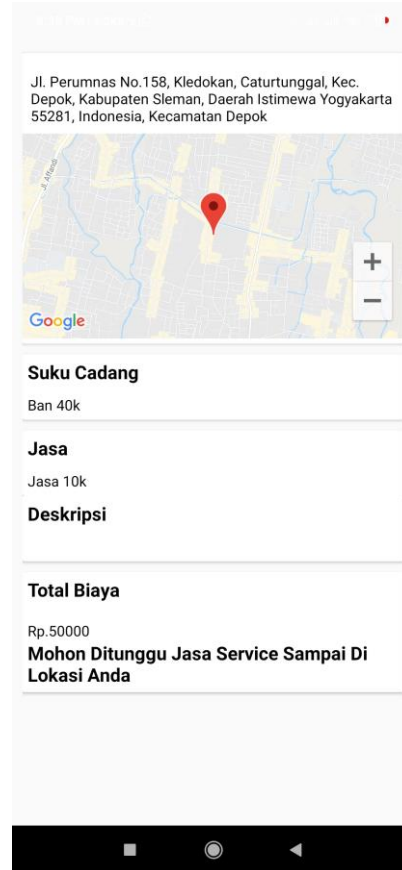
Jl. Perumnas No.158, Kledokan, Caturtunggal, Kec. Depok, Kabupaten Sleman, Daerah Istimewa Yogyakarta 55281, Indonesia, Kecamatan Depok

Jl. Affandi

+
−

Google

Suku Cadang

Ban 40k

Jasa

Jasa 10k

Deskripsi

Total Biaya

Rp.50000

Mohon Ditunggu Jasa Service Sampai Di Lokasi Anda